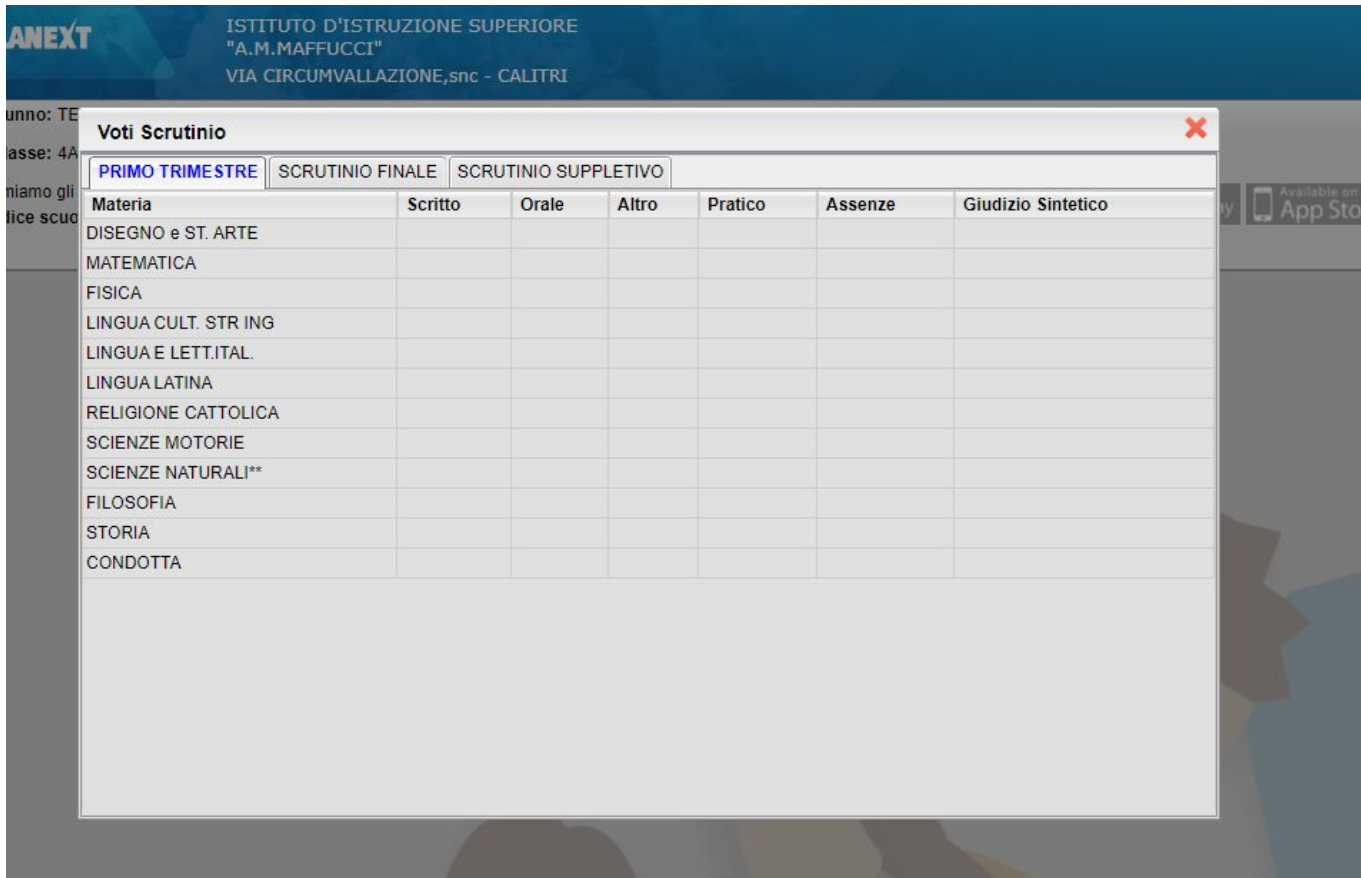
ANEXT

ISTITUTO D'ISTRUZIONE SUPERIORE
"A.M.MAFFUCCI"
VIA CIRCUMVALLAZIONE,snc - CALITRI

unno: TE
asse: 4A
niamo gli
dice scuo

Voti Scrutinio

PRIMO TRIMESTRE | SCRUTINIO FINALE | SCRUTINIO SUPPLETIVO

| Materia | Scritto | Orale | Altro | Pratico | Assenze | Giudizio Sintetico |
|---|---|---|---|---|---|---|
| DISEGNO e ST. ARTE | | | | | | |
| MATEMATICA | | | | | | |
| FISICA | | | | | | |
| LINGUA CULT. STR ING | | | | | | |
| LINGUA E LETT.ITAL. | | | | | | |
| LINGUA LATINA | | | | | | |
| RELIGIONE CATTOLICA | | | | | | |
| SCIENZE MOTORIE | | | | | | |
| SCIENZE NATURALI** | | | | | | |
| FILOSOFIA | | | | | | |
| STORIA | | | | | | |
| CONDOTTA | | | | | | |

Available on App Sto